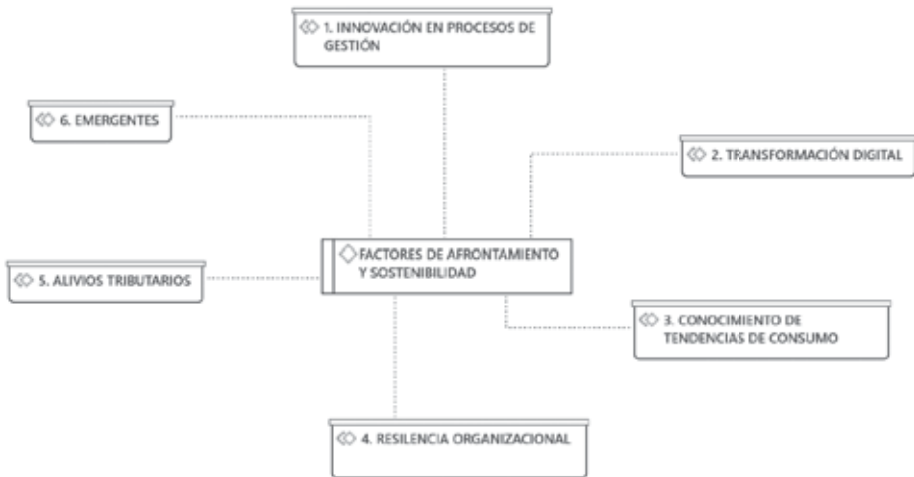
1. INNOVACIÓN EN PROCESOS DE GESTIÓN

6. EMERGENTES

2. TRANSFORMACIÓN DIGITAL

FACTORES DE AFRONTAMIENTO Y SOSTENIBILIDAD

5. ALIVIOS TRIBUTARIOS

3. CONOCIMIENTO DE TENDENCIAS DE CONSUMO

4. RESILENCIA ORGANIZACIONAL